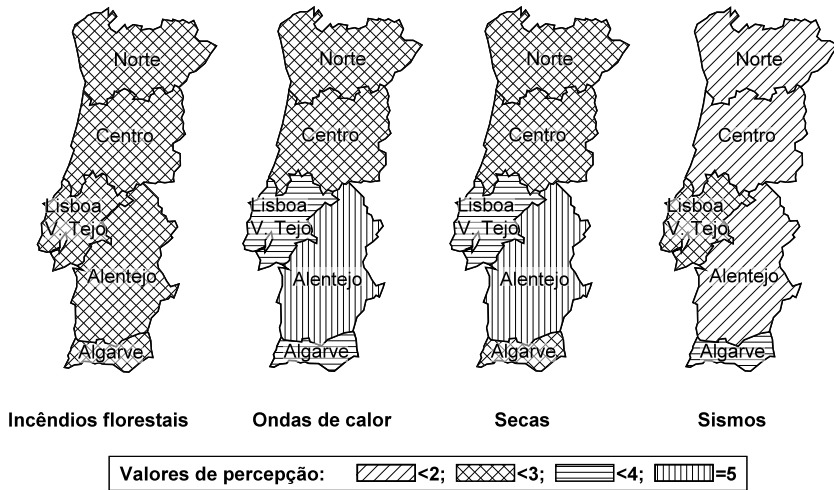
Norte
Centro
Lisboa
V. Tejo
Alentejo
Algarve

Norte
Centro
Lisboa
V. Tejo
Alentejo
Algarve

Norte
Centro
Lisboa
V. Tejo
Alentejo
Algarve

Norte
Centro
Lisboa
V. Tejo
Alentejo
Algarve

Incêndios florestais

Ondas de calor

Secas

Sismos

Valores de percepção: <2; <3; <4; =5